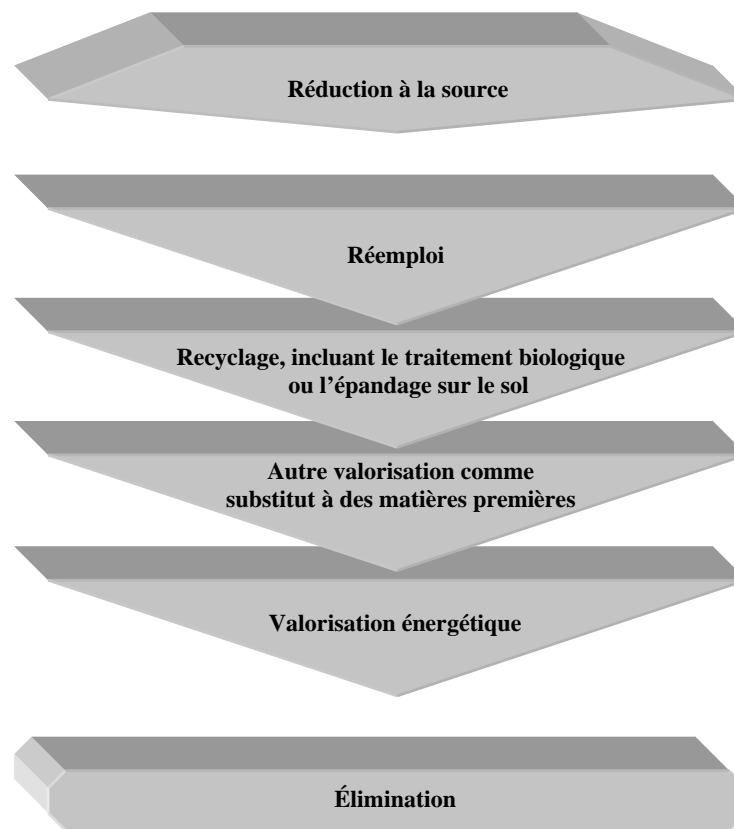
Réduction à la source

Réemploi

Recyclage, incluant le traitement biologique ou l’épandage sur le sol

Autre valorisation comme substitut à des matières premières

Valorisation énergétique

Élimination